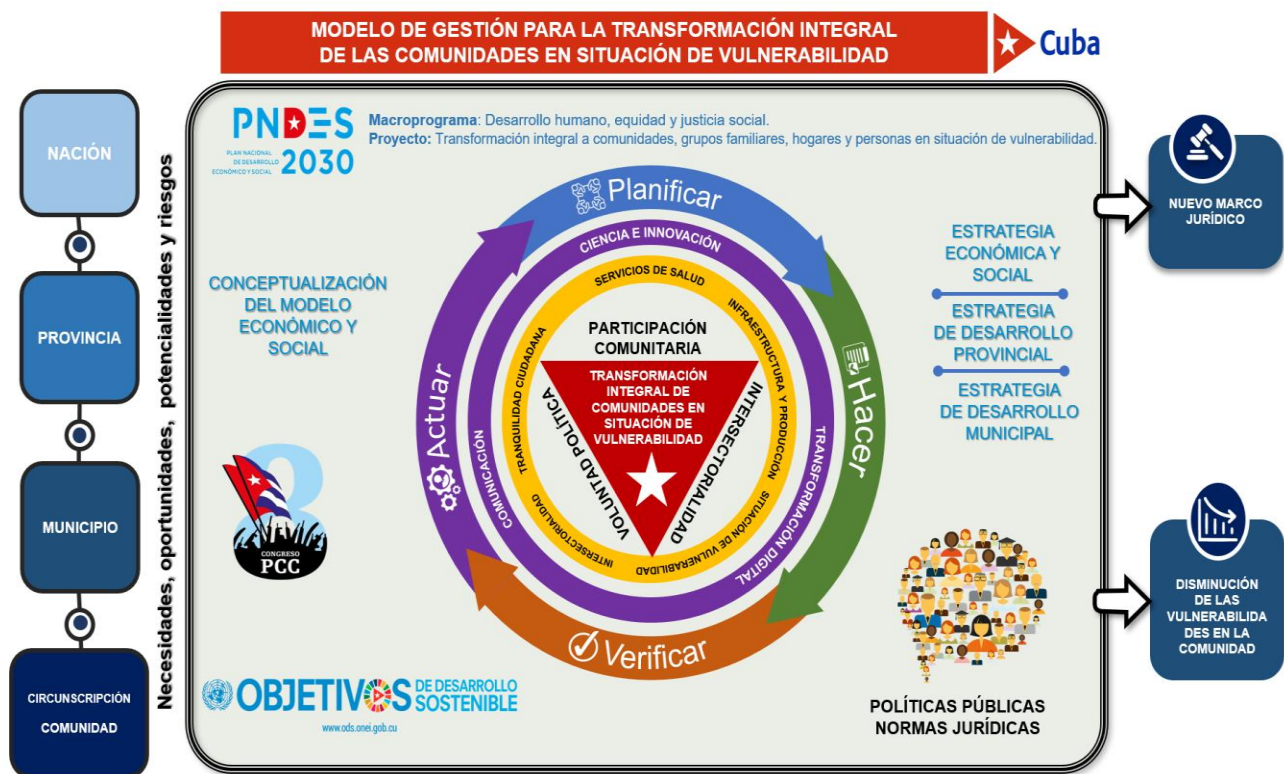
MODELO DE GESTIÓN PARA LA TRANSFORMACIÓN INTEGRAL DE LAS COMUNIDADES EN SITUACIÓN DE VULNERABILIDAD

Cuba

NACIÓN

PROVINCIA

MUNICIPIO

CIRCUNSCRIPCIÓN COMUNIDAD

Necesidades, oportunidades, potencialidades y riesgos

PNDES PLAN NACIONAL DE DESARROLLO ECONÓMICO Y SOCIAL 2030

Macroprograma: Desarrollo humano, equidad y justicia social.
Proyecto: Transformación integral a comunidades, grupos familiares, hogares y personas en situación de vulnerabilidad.

CONCEPTUALIZACIÓN DEL MODELO ECONÓMICO Y SOCIAL

8 CONGRESO PCC

Planificar

Hacer

Verificar

Actuar

CIENCIA E INNOVACIÓN

TRANSFORMACIÓN DIGITAL

COMUNICACIÓN

SERVICIOS DE SALUD

INFRAESTRUCTURA Y PRODUCCIÓN

SITUACIÓN DE VULNERABILIDAD

INTERSECTORIALIDAD

TRANQUILIDAD CIUDADANA

PARTICIPACIÓN COMUNITARIA

VOLUNTAD POLÍTICA

INTERSECTORIALIDAD

TRANSFORMACIÓN INTEGRAL DE COMUNIDADES EN SITUACIÓN DE VULNERABILIDAD

ESTRATEGIA ECONÓMICA Y SOCIAL

ESTRATEGIA DE DESARROLLO PROVINCIAL

ESTRATEGIA DE DESARROLLO MUNICIPAL

NUEVO MARCO JURÍDICO

DISMINUCIÓN DE LAS VULNERABILIDADES EN LA COMUNIDAD

OBJETIVOS DE DESARROLLO SOSTENIBLE
www.ods.onei.gob.cu

POLÍTICAS PÚBLICAS
NORMAS JURÍDICAS